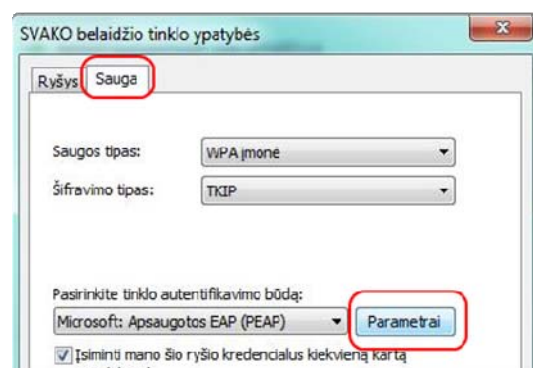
SVAKO belaidžio tinklo ypatybės

Ryšys Sauga

Saugos tipas: WPA įmonė

Šifravimo tipas: TKIP

Pasirinkite tinklo autentifikavimo būdą:

Microsoft: Apsaugotos EAP (PEAP)

Parametrai

Įsiminti mano šio ryšio kredencialus kiekvieną kartą